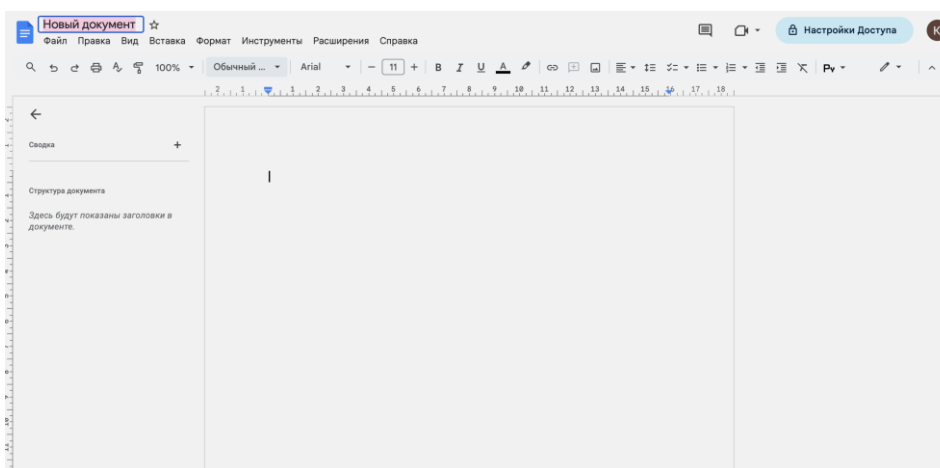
Новый документ
Файл Правка Вид Вставка Формат Инструменты Расширения Справка
Настройки Доступа
K
100% Обычный ... Arial 11 B I U A Py
2 1 1 2 3 4 5 6 7 8 9 10 11 12 13 14 15 16 17 18
Сводка +
Структура документа
Здесь будут показаны заголовки в документе.